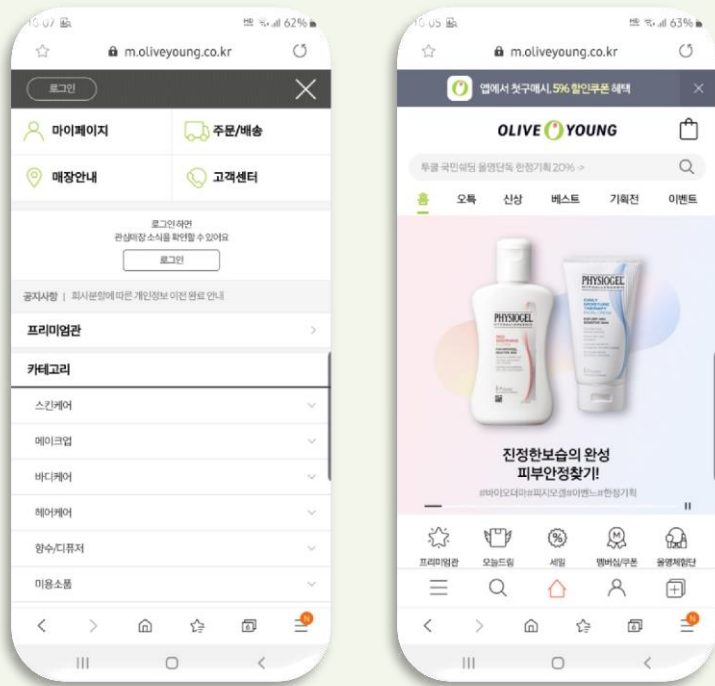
16:07 62%

m.oliveyoung.co.kr

로그인

마이페이지

주문/배송

매장안내

고객센터

로그인하면
관심매장 소식을 확인할 수 있어요

로그인

공지사항 | 회사분할에 따른 개인정보 이전 완료 안내

프리미엄관

카테고리

스킨케어

메이크업

바디케어

헤어케어

향수/디퓨저

미용소품

16:05 63%

m.oliveyoung.co.kr

앱에서 첫구매시, 5% 할인쿠폰 혜택

OLIVE YOUNG

뚜쿨 국민쉐딩 올영단독 한정기획 20% ->

홈 오특 신상 베스트 기획전 이벤트

PHYSIOGEL

PHYSIOGEL

진정한보습의 완성
피부안정찾기!

#바이오더마#피지오겔#아벤느#한정기획

프리미엄관 오늘드림 세일 멤버십/쿠폰 올영체험단